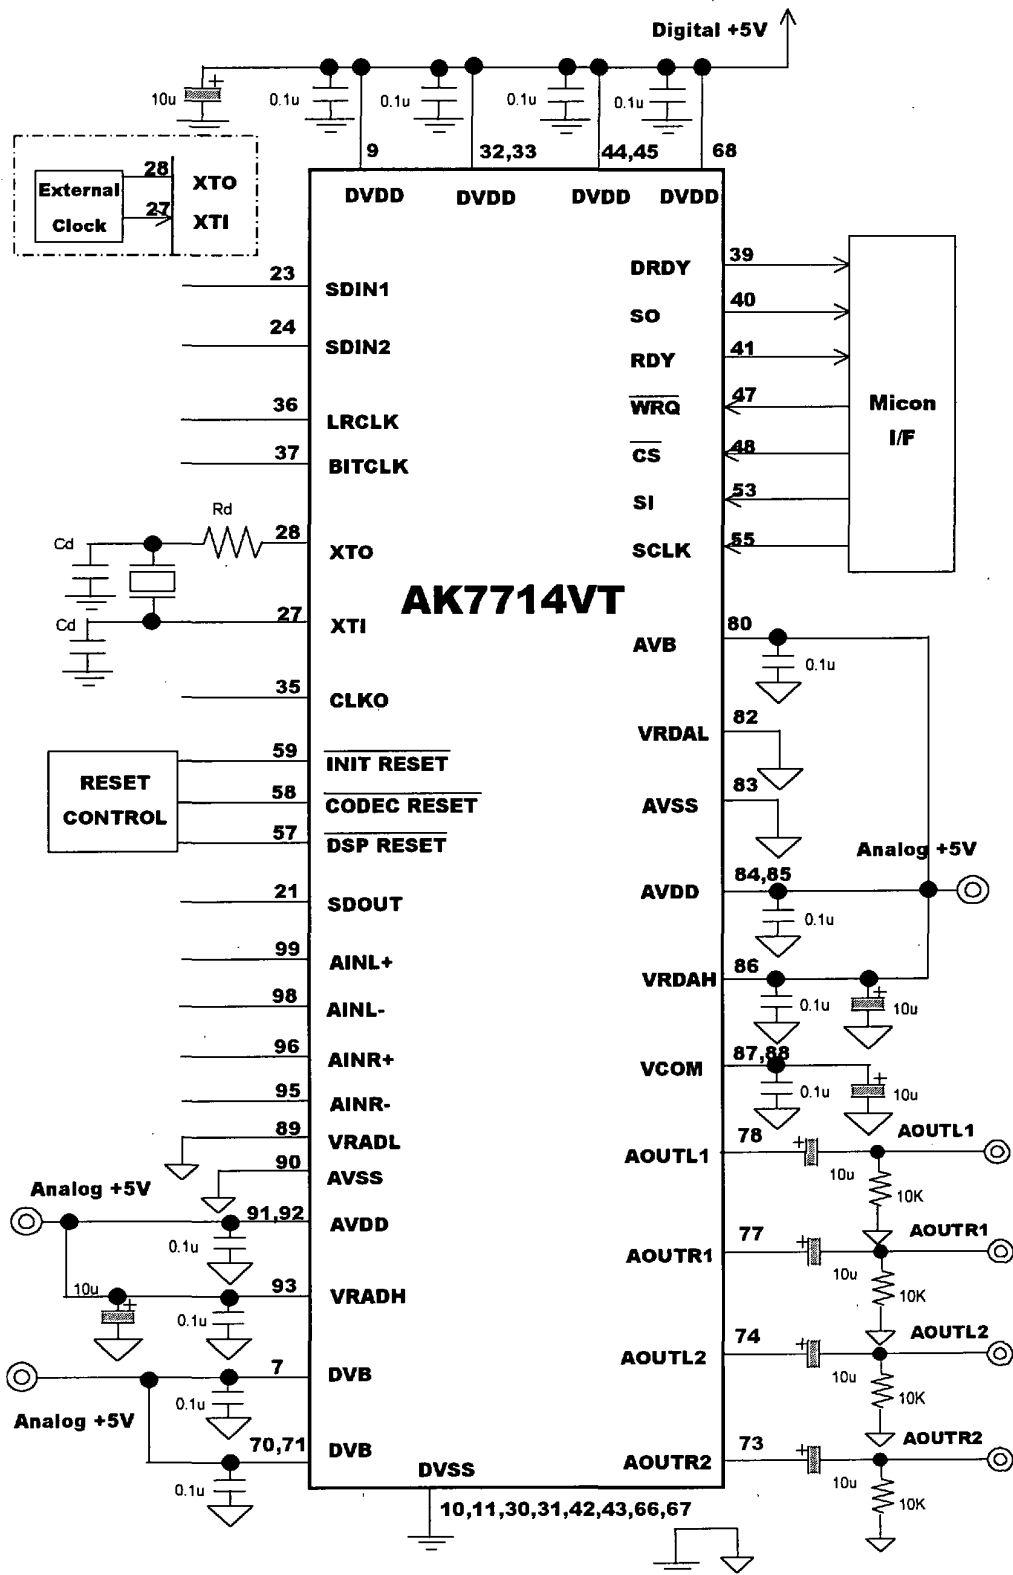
Digital +5V

10u 0.1u 0.1u 0.1u 0.1u

9 32,33 44,45 68

DVDD DVDD DVDD DVDD

External Clock 28 27 XTO XTI

23 SDIN1
24 SDIN2
36 LRCLK
37 BITCLK
Rd
Cd
28 XTO
Cd
27 XTI
35 CLKO

RESET CONTROL
59 $\overline{\text{INIT RESET}}$
58 $\overline{\text{CODEC RESET}}$
57 $\overline{\text{DSP RESET}}$
21 SDOUT
99 AINL+
98 AINL-
96 AINR+
95 AINR-
89 VRADL
90 AVSS
Analog +5V
91,92 AVDD
0.1u
10u
93 VRADH
0.1u
7 DVB
0.1u
Analog +5V
70,71 DVB
0.1u

AK7714VT

DRDY 39
SO 40
RDY 41
$\overline{\text{WRQ}}$ 47
$\overline{\text{CS}}$ 48
SI 53
SCLK 55

Micon I/F

80 AVB 0.1u
82 VRDAL
83 AVSS
Analog +5V
84,85 AVDD 0.1u
86 VRDAH 0.1u 10u
87,88 VCOM 0.1u 10u
78 AOUTL1 10u 10K AOUTL1
77 AOUTR1 10u 10K AOUTR1
74 AOUTL2 10u 10K AOUTL2
73 AOUTR2 10u 10K AOUTR2

DVSS
10,11,30,31,42,43,66,67